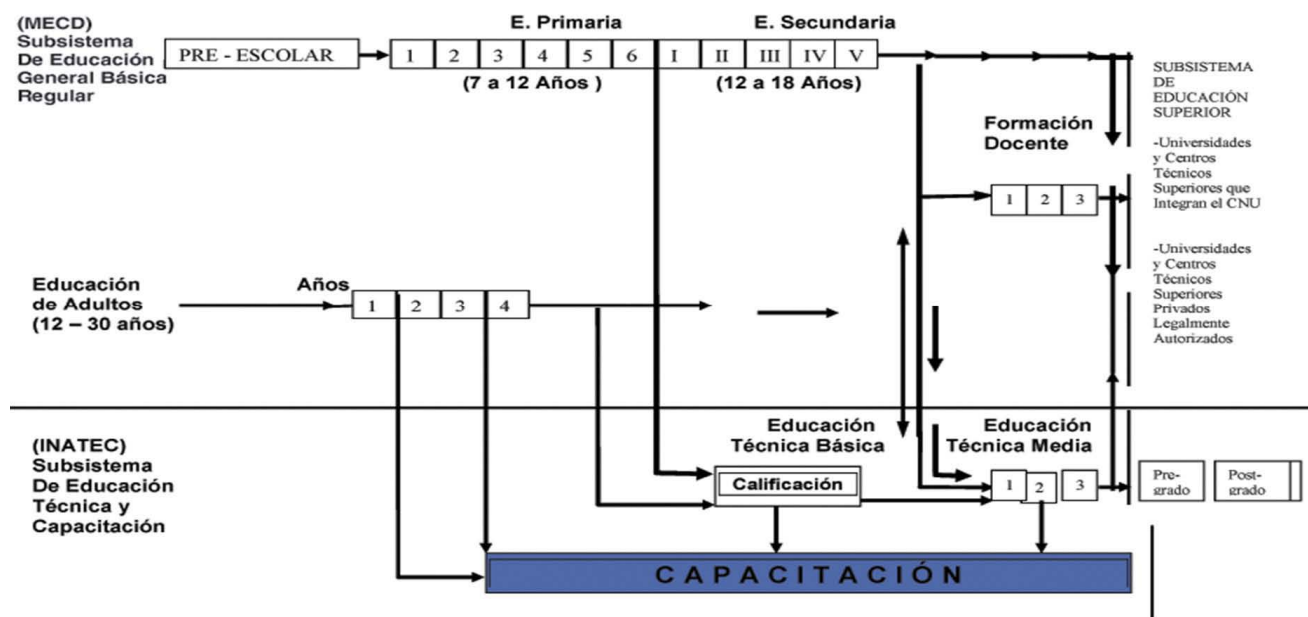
(MECD)
Subsistema
De Educación
General Básica
Regular

E. Primaria

E. Secundaria

PRE - ESCOLAR

1 2 3 4 5 6 I II III IV V

(7 a 12 Años )

(12 a 18 Años)

SUBSISTEMA
DE
EDUCACIÓN
SUPERIOR

Formación
Docente

-Universidades
y Centros
Técnicos
Superiores que
Integran el CNU

1 2 3

-Universidades
y Centros
Técnicos
Superiores
Privados
Legalmente
Autorizados

Educación
de Adultos
(12 – 30 años)

Años

1 2 3 4

(INATEC)
Subsistema
De Educación
Técnica y
Capacitación

Educación
Técnica Básica

Educación
Técnica Media

Calificación

1 2 3

Pre-
grado

Post-
grado

CAPACITACIÓN